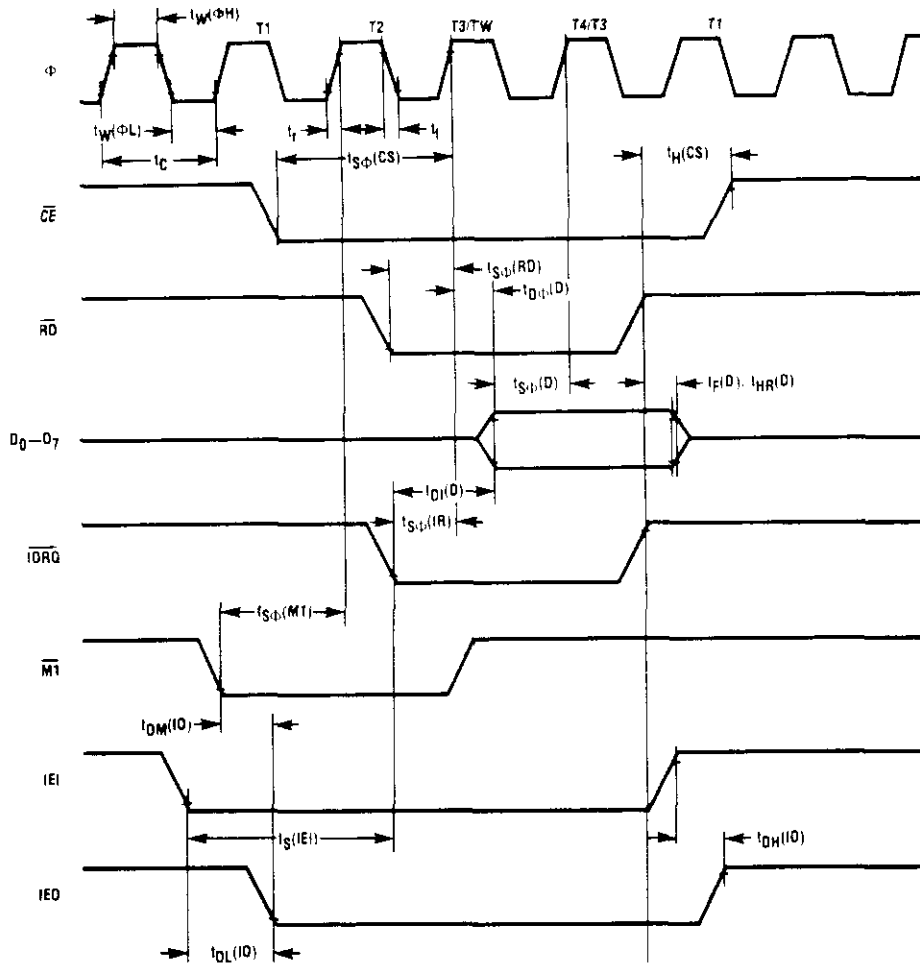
$t_W(\Phi H)$
T1
T2
T3/TW
T4/T3
T1

$\Phi$

$t_W(\Phi L)$
$t_C$
$t_r$
$t_f$
$t_{S\Phi}(CS)$
$t_H(CS)$

$\overline{CE}$

$t_{S\Phi}(RD)$
$t_{D\Phi}(D)$

$\overline{RD}$

$t_{S\Phi}(D)$
$t_F(D),\ t_{HR}(D)$

$D_0-D_7$

$t_{DI}(D)$
$t_{S\Phi}(IR)$

$\overline{IORQ}$

$t_{S\Phi}(M1)$

$\overline{M1}$

$t_{DM}(IO)$

IEI

$t_S(IEI)$
$t_{DH}(IO)$

IEO

$t_{DL}(IO)$